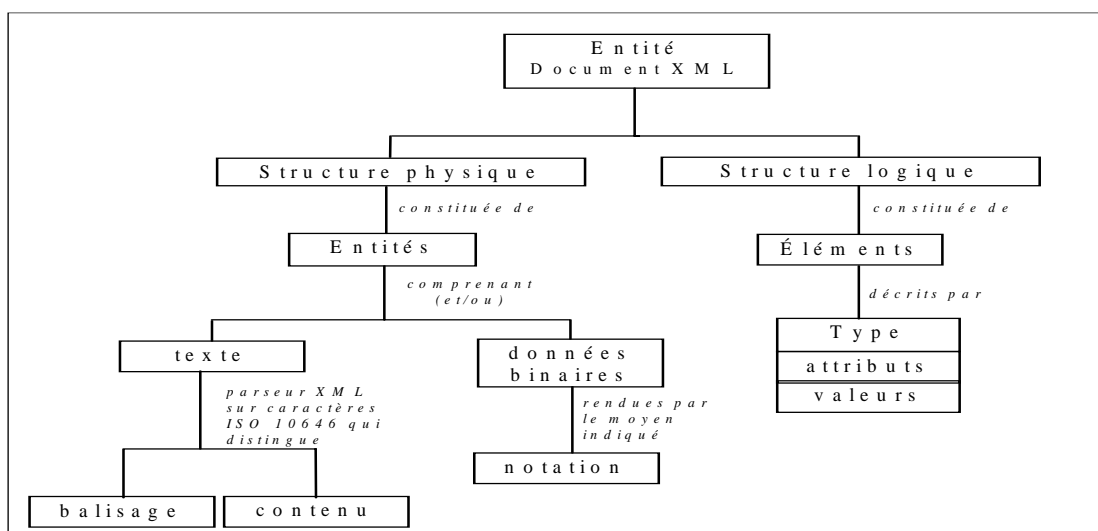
Entité
Document XML

Structure physique

constituée de

Entités

comprenant (et/ou)

texte

parseur XML sur caractères ISO 10646 qui distingue

balisage

contenu

données binaires

rendues par le moyen indiqué

notation

Structure logique

constituée de

Éléments

décrits par

Type

attributs

valeurs